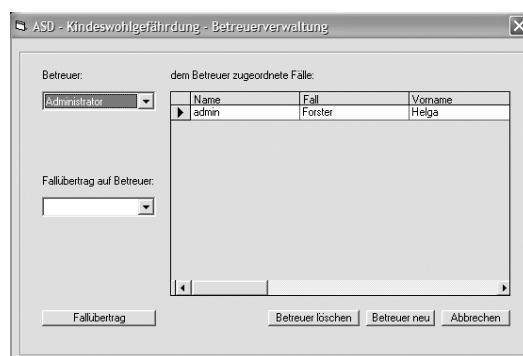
ASD - Kindeswohlgefährdung - Betreuerverwaltung

Betreuer:

Administrator

dem Betreuer zugeordnete Fälle:

| Name | Fall | Vorname |
|---|---|---|
| admin | Forster | Helga |

Fallübertrag auf Betreuer:

Fallübertrag

Betreuer löschen

Betreuer neu

Abbrechen